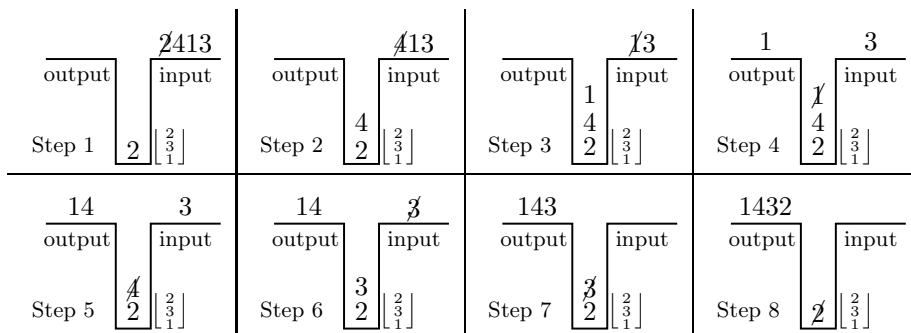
| | | | |
|---|---|---|---|
| $\not{2}413$ output input Step 1 $2$ $\begin{bmatrix} 2 \\ 3 \\ 1 \end{bmatrix}$ | $\not{4}13$ output input Step 2 $4$ $2$ $\begin{bmatrix} 2 \\ 3 \\ 1 \end{bmatrix}$ | $\not{1}3$ output input Step 3 $1$ $4$ $2$ $\begin{bmatrix} 2 \\ 3 \\ 1 \end{bmatrix}$ | $1$ $3$ output input Step 4 $\not{1}$ $4$ $2$ $\begin{bmatrix} 2 \\ 3 \\ 1 \end{bmatrix}$ |
| $14$ $3$ output input Step 5 $\not{4}$ $2$ $\begin{bmatrix} 2 \\ 3 \\ 1 \end{bmatrix}$ | $14$ $\not{3}$ output input Step 6 $3$ $2$ $\begin{bmatrix} 2 \\ 3 \\ 1 \end{bmatrix}$ | $143$ output input Step 7 $\not{3}$ $2$ $\begin{bmatrix} 2 \\ 3 \\ 1 \end{bmatrix}$ | $1432$ output input Step 8 $\not{2}$ $\begin{bmatrix} 2 \\ 3 \\ 1 \end{bmatrix}$ |